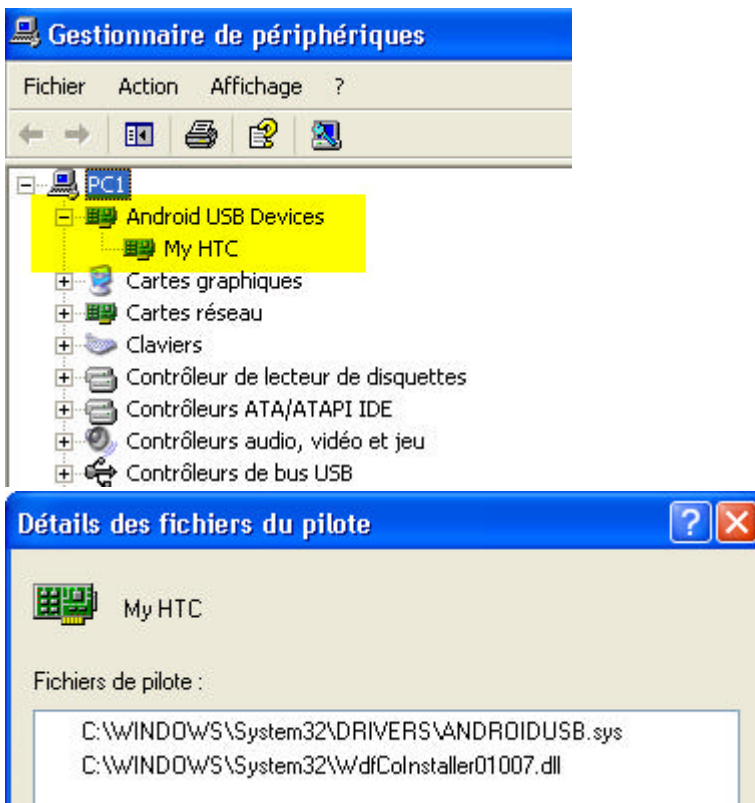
Gestionnaire de périphériques

Fichier Action Affichage ?

PC1
Android USB Devices
My HTC
Cartes graphiques
Cartes réseau
Claviers
Contrôleur de lecteur de disquettes
Contrôleurs ATA/ATAPI IDE
Contrôleurs audio, vidéo et jeu
Contrôleurs de bus USB

Détails des fichiers du pilote

My HTC

Fichiers de pilote :

C:\WINDOWS\System32\DRIVERS\ANDROIDUSB.sys
C:\WINDOWS\System32\WdfCoInstaller01007.dll